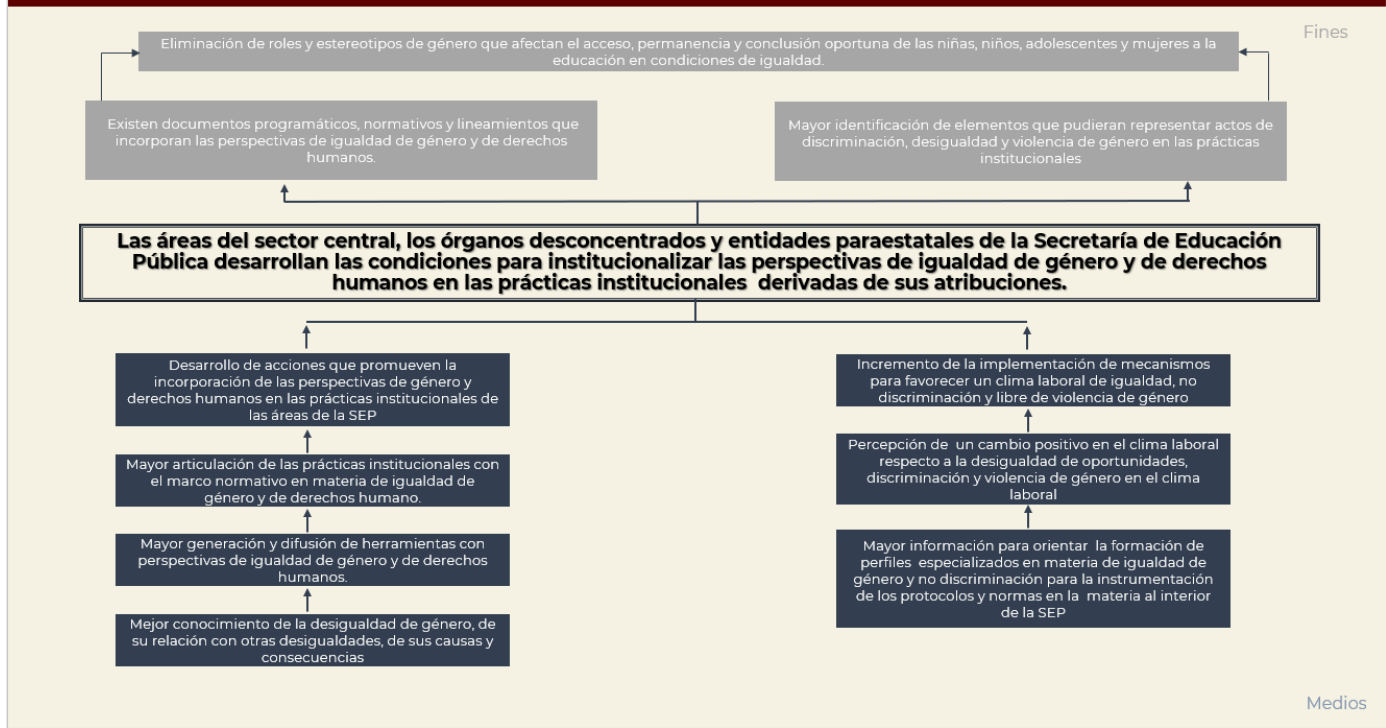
Fines

Eliminación de roles y estereotipos de género que afectan el acceso, permanencia y conclusión oportuna de las niñas, niños, adolescentes y mujeres a la educación en condiciones de igualdad.

Existen documentos programáticos, normativos y lineamientos que incorporan las perspectivas de igualdad de género y de derechos humanos.

Mayor identificación de elementos que pudieran representar actos de discriminación, desigualdad y violencia de género en las prácticas institucionales

Las áreas del sector central, los órganos desconcentrados y entidades paraestatales de la Secretaría de Educación Pública desarrollan las condiciones para institucionalizar las perspectivas de igualdad de género y de derechos humanos en las prácticas institucionales derivadas de sus atribuciones.

Desarrollo de acciones que promueven la incorporación de las perspectivas de género y derechos humanos en las prácticas institucionales de las áreas de la SEP

Mayor articulación de las prácticas institucionales con el marco normativo en materia de igualdad de género y de derechos humano.

Mayor generación y difusión de herramientas con perspectivas de igualdad de género y de derechos humanos.

Mejor conocimiento de la desigualdad de género, de su relación con otras desigualdades, de sus causas y consecuencias

Incremento de la implementación de mecanismos para favorecer un clima laboral de igualdad, no discriminación y libre de violencia de género

Percepción de un cambio positivo en el clima laboral respecto a la desigualdad de oportunidades, discriminación y violencia de género en el clima laboral

Mayor información para orientar la formación de perfiles especializados en materia de igualdad de género y no discriminación para la instrumentación de los protocolos y normas en la materia al interior de la SEP

Medios